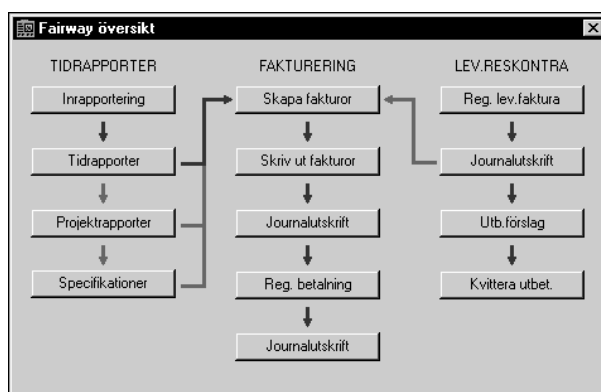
Fairway översikt

TIDRAPPORTER

Inrapportering

Tidrapporter

Projektrapporter

Specifikationer

FAKTURERING

Skapa fakturor

Skriv ut fakturor

Journalutskrift

Reg. betalning

Journalutskrift

LEV.RESKONTRA

Reg. lev.faktura

Journalutskrift

Utb.förslag

Kvittera utbet.